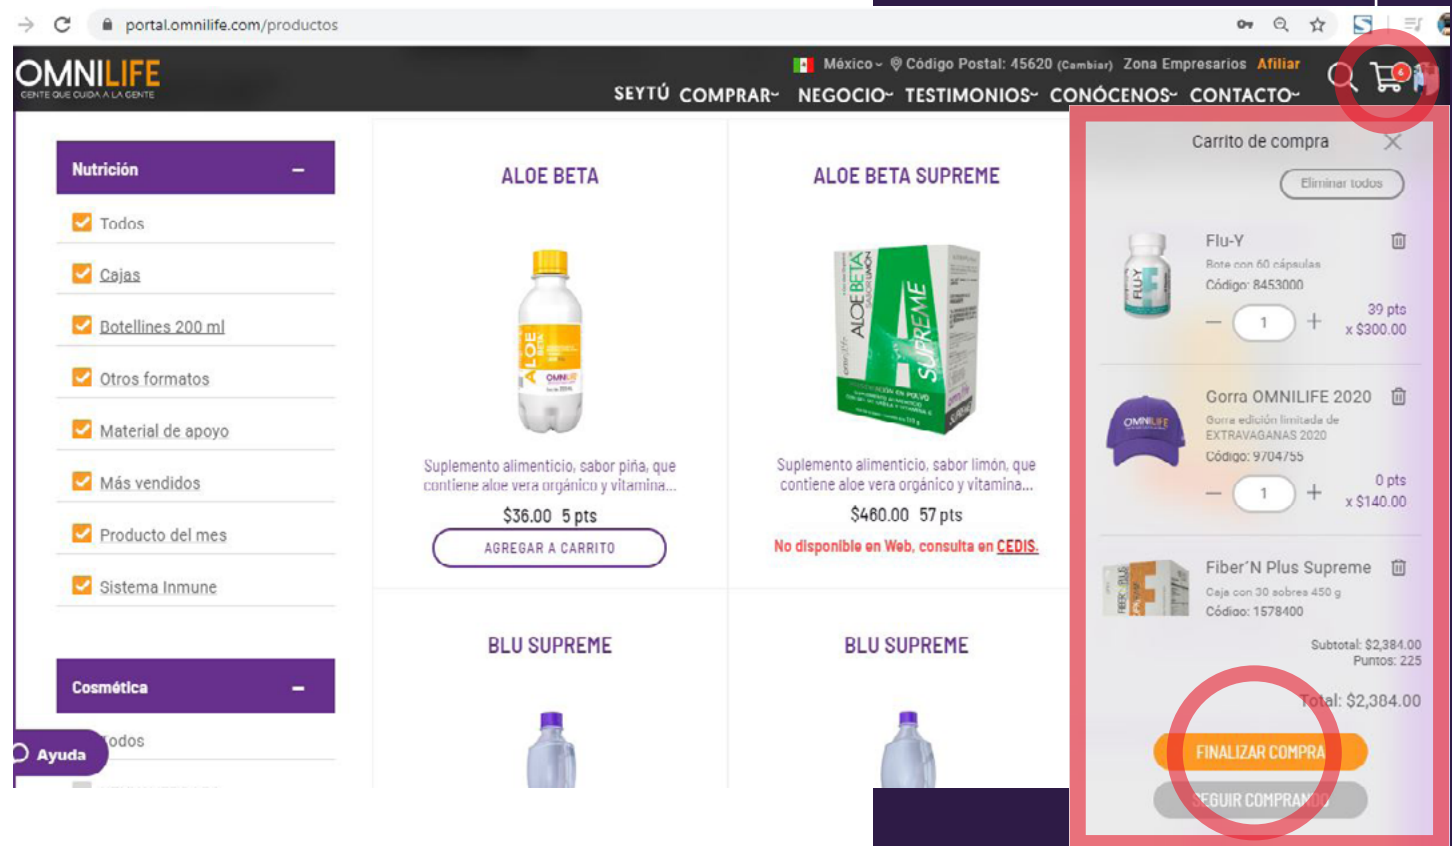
portal.omnilife.com/productos

OMNILIFE
GENTE QUE CUIDA A LA GENTE

México Código Postal: 45620 (Cambiar) Zona Empresarios Afiliar

SEYTÚ COMPRAR NEGOCIO TESTIMONIOS CONÓCENOS CONTACTO

Nutrición

Todos
Cajas
Botellines 200 ml
Otros formatos
Material de apoyo
Más vendidos
Producto del mes
Sistema Inmune

Cosmética

Todos

Ayuda

ALOE BETA

Suplemento alimenticio, sabor piña, que contiene aloe vera orgánico y vitamina...

$36.00 5 pts

AGREGAR A CARRITO

ALOE BETA SUPREME

Suplemento alimenticio, sabor limón, que contiene aloe vera orgánico y vitamina...

$460.00 57 pts

No disponible en Web, consulta en CEDIS.

BLU SUPREME

BLU SUPREME

Carrito de compra

Eliminar todos

Flu-Y
Bote con 60 cápsulas
Código: 8453000
39 pts
x $300.00
1

Gorra OMNILIFE 2020
Gorra edición limitada de EXTRAVAGANAS 2020
Código: 9704755
0 pts
x $140.00
1

Fiber´N Plus Supreme
Caja con 30 sobres 450 g
Código: 1578400

Subtotal: $2,384.00
Puntos: 225

Total: $2,384.00

FINALIZAR COMPRA

SEGUIR COMPRANDO